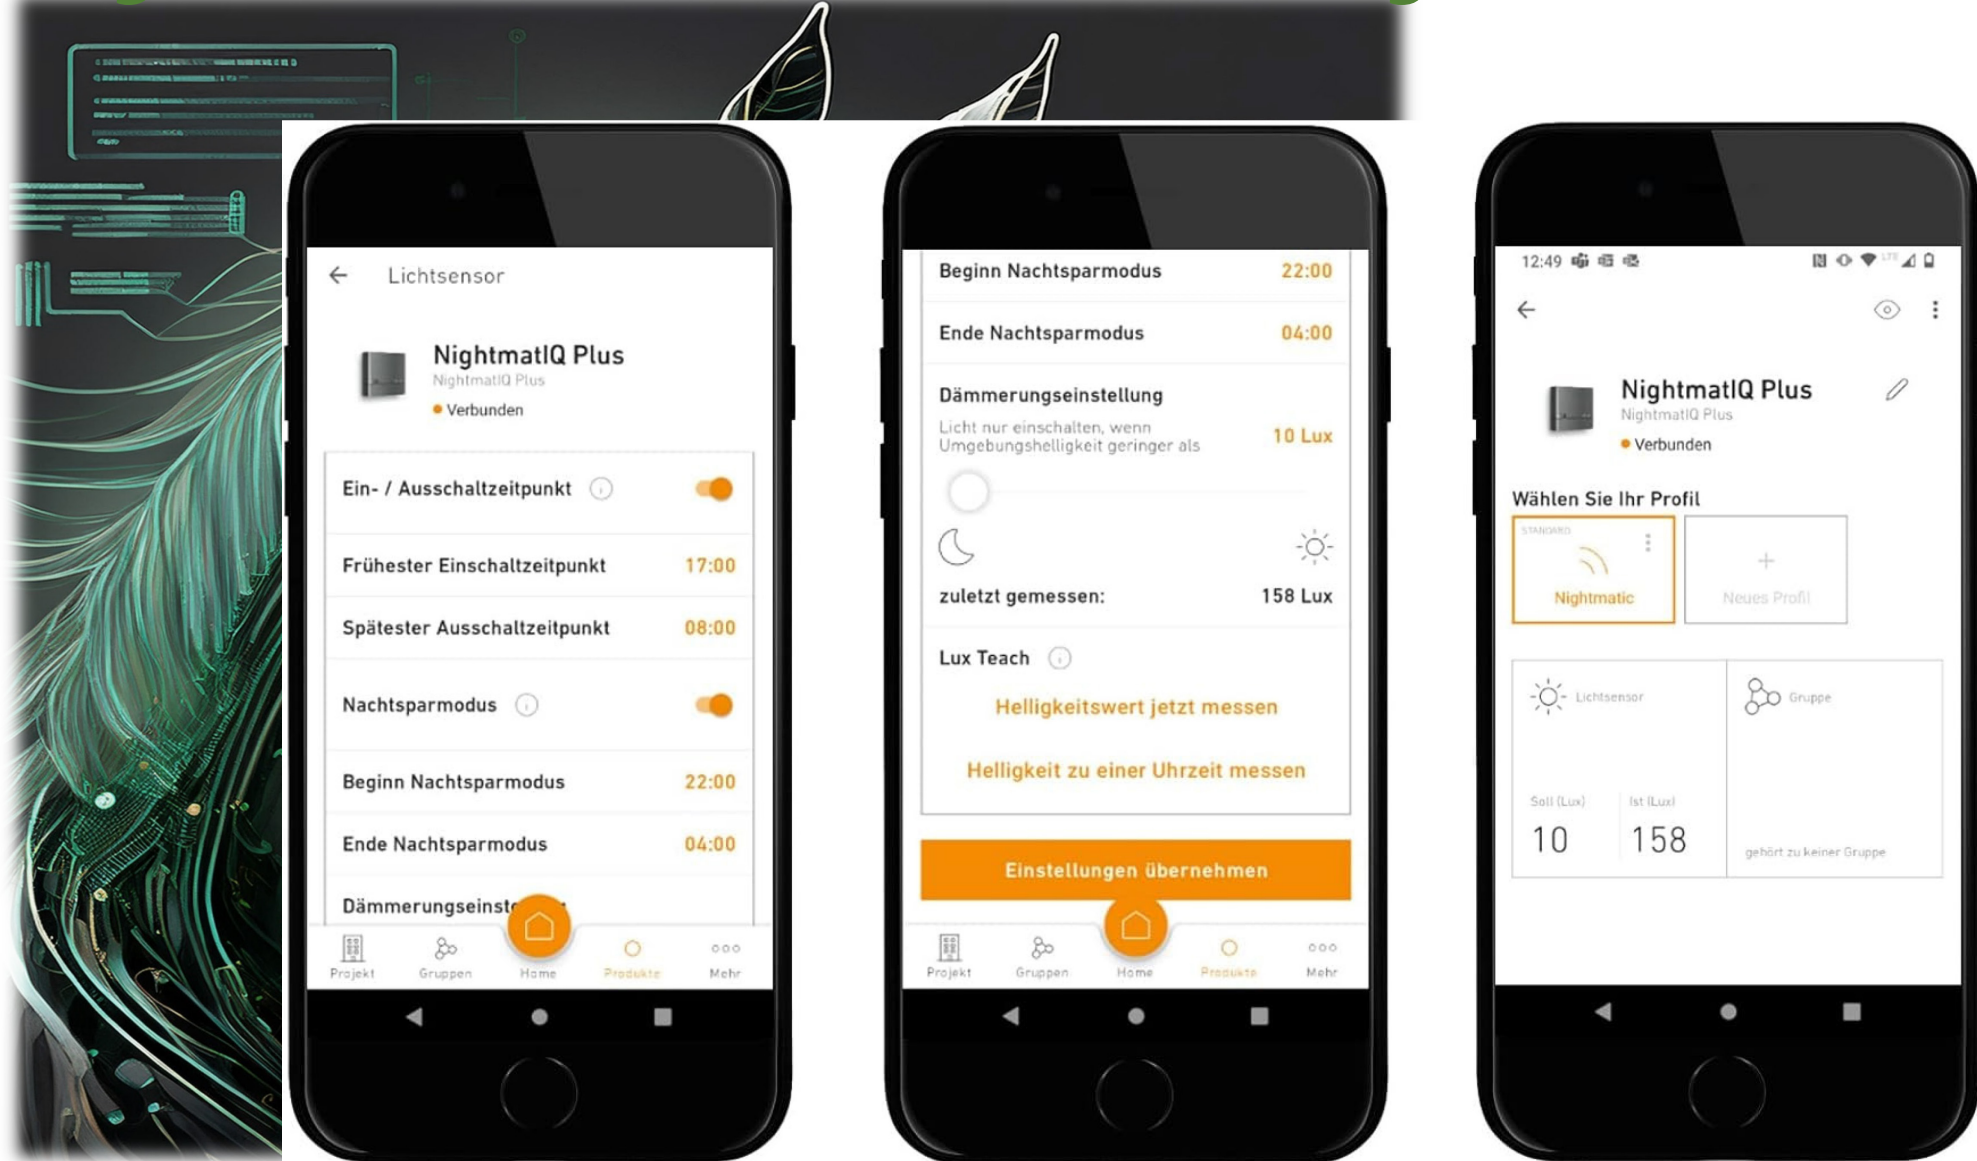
Lichtsensor

NightmatIQ Plus
NightmatIQ Plus
Verbunden

Ein- / Ausschaltzeitpunkt

Frühester Einschaltzeitpunkt 17:00

Spätester Ausschaltzeitpunkt 08:00

Nachtsparmodus

Beginn Nachtsparmodus 22:00

Ende Nachtsparmodus 04:00

Dämmerungseinst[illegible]

Projekt Gruppen Home Produkte Mehr

Beginn Nachtsparmodus 22:00

Ende Nachtsparmodus 04:00

Dämmerungseinstellung
Licht nur einschalten, wenn Umgebungshelligkeit geringer als 10 Lux

zuletzt gemessen: 158 Lux

Lux Teach

Helligkeitswert jetzt messen

Helligkeit zu einer Uhrzeit messen

Einstellungen übernehmen

Projekt Gruppen Home Produkte Mehr

12:49

NightmatIQ Plus
NightmatIQ Plus
Verbunden

Wählen Sie Ihr Profil

STANDARD
Nightmatic

Neues Profil

Lichtsensor

Gruppe

Soll (Lux) 10
Ist (Lux) 158

gehört zu keiner Gruppe